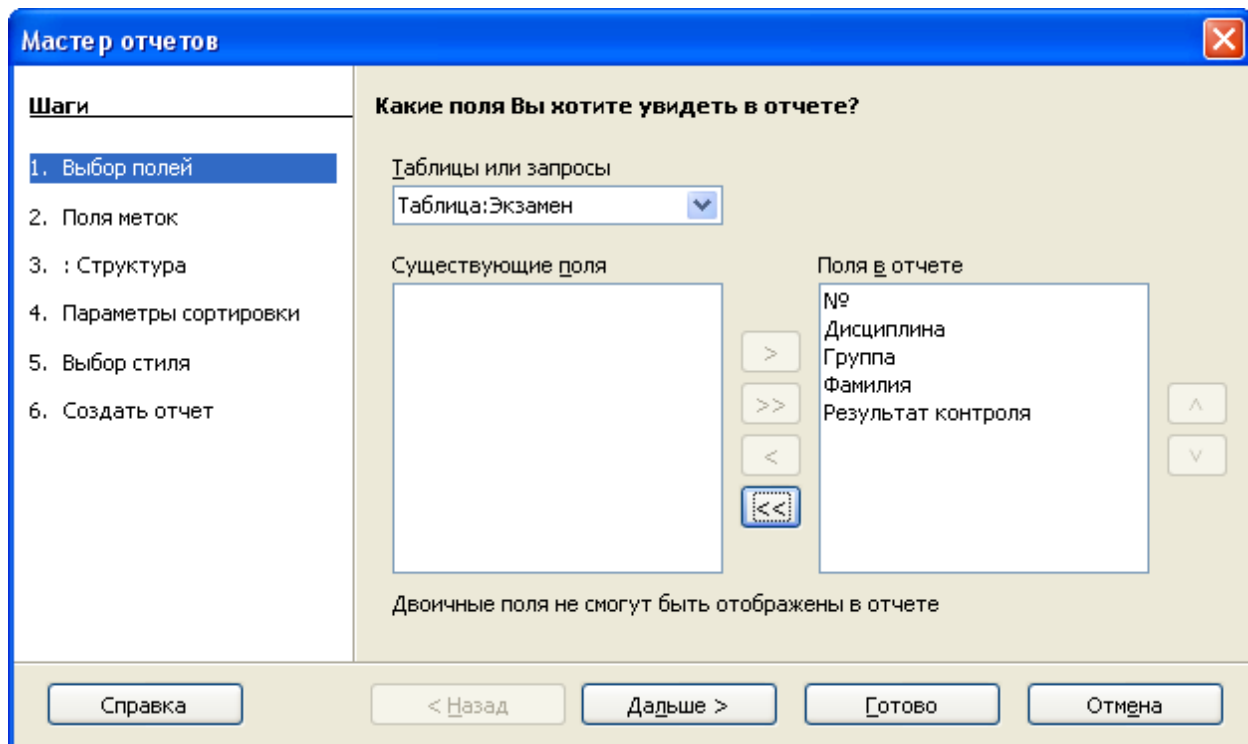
Мастер отчетов

Шаги

1. Выбор полей
2. Поля меток
3. : Структура
4. Параметры сортировки
5. Выбор стиля
6. Создать отчет

Какие поля Вы хотите увидеть в отчете?

Таблицы или запросы
Таблица:Экзамен

Существующие поля

Поля в отчете
№
Дисциплина
Группа
Фамилия
Результат контроля

>
>>
<
<<

^
v

Двоичные поля не смогут быть отображены в отчете

Справка
< Назад
Дальше >
Готово
Отмена